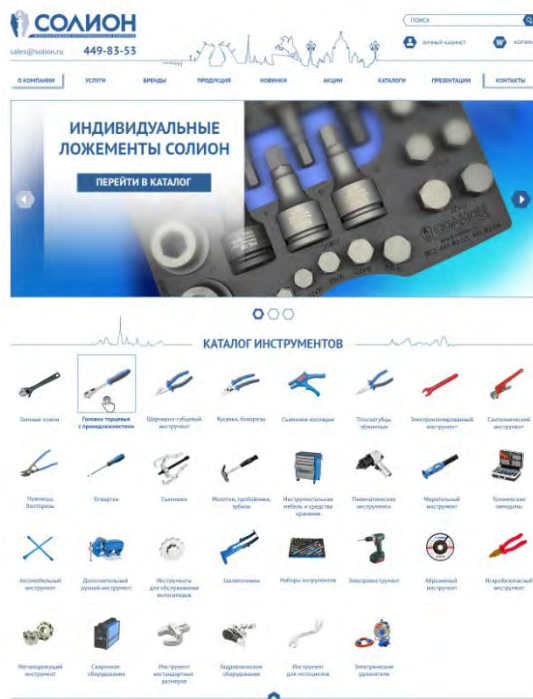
СОЛИОН

sales@solion.ru 449-83-53

ПОИСК

ЛИЧНЫЙ КАБИНЕТ

КОРЗИНА

О КОМПАНИИ

УСЛУГИ

БРЕНДЫ

ПРОДУКЦИЯ

НОВИНКИ

АКЦИИ

КАТАЛОГИ

ПРЕЗЕНТАЦИИ

КОНТАКТЫ

ИНДИВИДУАЛЬНЫЕ ЛОЖЕМЕНТЫ СОЛИОН

ПЕРЕЙТИ В КАТАЛОГ

КАТАЛОГ ИНСТРУМЕНТОВ

Гаечные ключи

Головки торцевые с принадлежностями

Шарнирно-губцевый инструмент

Кусачки, бокорезы

Съемники изоляции

Плоскогубцы, пассатижи

Электроизолированный инструмент

Сантехнический инструмент

Ножницы, болторезы

Отвертки

Съемники

Молотки, пробойники, зубила

Инструментальная мебель и средства хранения

Пневматический инструмент

Мерительный инструмент

Технические тележки

Автомобильный инструмент

Дополнительный ручной инструмент

Инструменты для обслуживания велосипедов

Заклепочники

Наборы инструментов

Электроинструмент

Абразивный инструмент

Искробезопасный инструмент

Металлорежущий инструмент

Сварочное оборудование

Инструмент нестандартных размеров

Гидравлическое оборудование

Инструмент для монтажника

Электрические удлинители